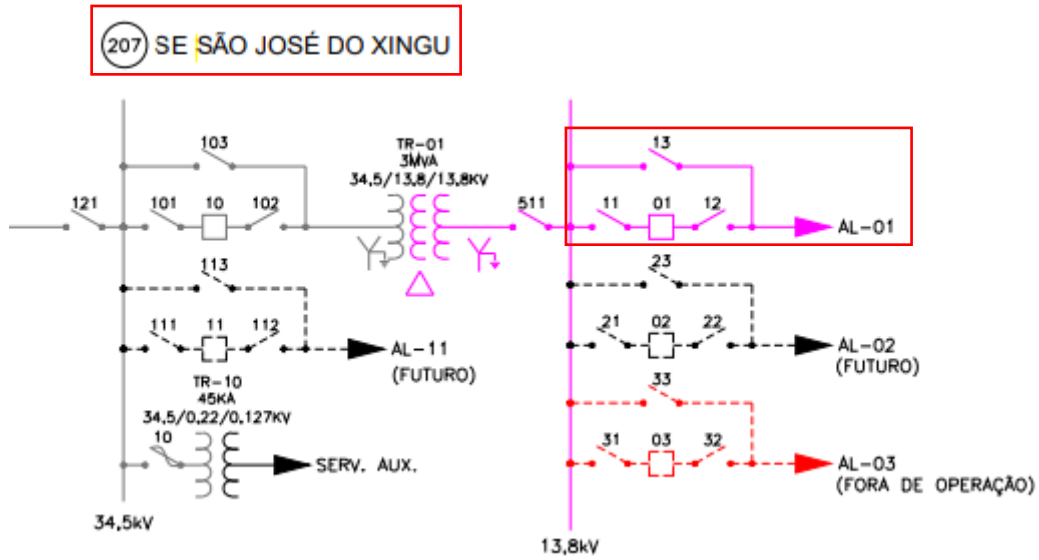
207 SE SÃO JOSÉ DO XINGU

103

TR-01
3MVA
34,5/13,8/13,8kV

121 101 10 102

511

13

11 01 12

AL-01

113

111 11 112

AL-11
(FUTURO)

23

21 02 22

AL-02
(FUTURO)

TR-10
45KA
34,5/0,22/0,127kV

10

SERV. AUX.

33

31 03 32

AL-03
(FORA DE OPERAÇÃO)

34,5kV

13,8kV